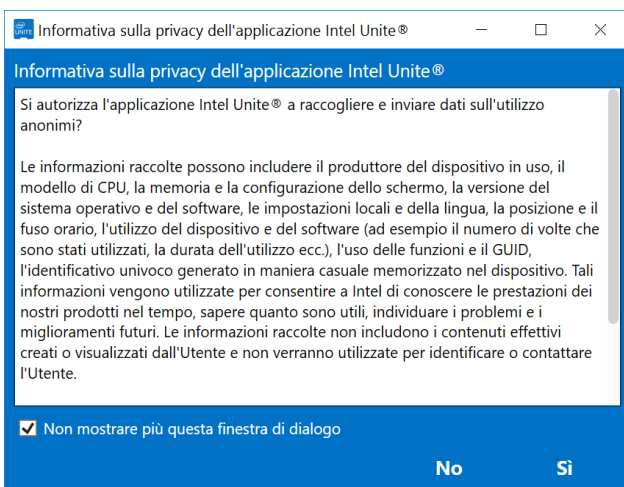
Informativa sulla privacy dell'applicazione Intel Unite®

Informativa sulla privacy dell'applicazione Intel Unite®

Si autorizza l'applicazione Intel Unite® a raccogliere e inviare dati sull'utilizzo anonimi?

Le informazioni raccolte possono includere il produttore del dispositivo in uso, il modello di CPU, la memoria e la configurazione dello schermo, la versione del sistema operativo e del software, le impostazioni locali e della lingua, la posizione e il fuso orario, l'utilizzo del dispositivo e del software (ad esempio il numero di volte che sono stati utilizzati, la durata dell'utilizzo ecc.), l'uso delle funzioni e il GUID, l'identificativo univoco generato in maniera casuale memorizzato nel dispositivo. Tali informazioni vengono utilizzate per consentire a Intel di conoscere le prestazioni dei nostri prodotti nel tempo, sapere quanto sono utili, individuare i problemi e i miglioramenti futuri. Le informazioni raccolte non includono i contenuti effettivi creati o visualizzati dall'Utente e non verranno utilizzate per identificare o contattare l'Utente.

Non mostrare più questa finestra di dialogo

No

Sì